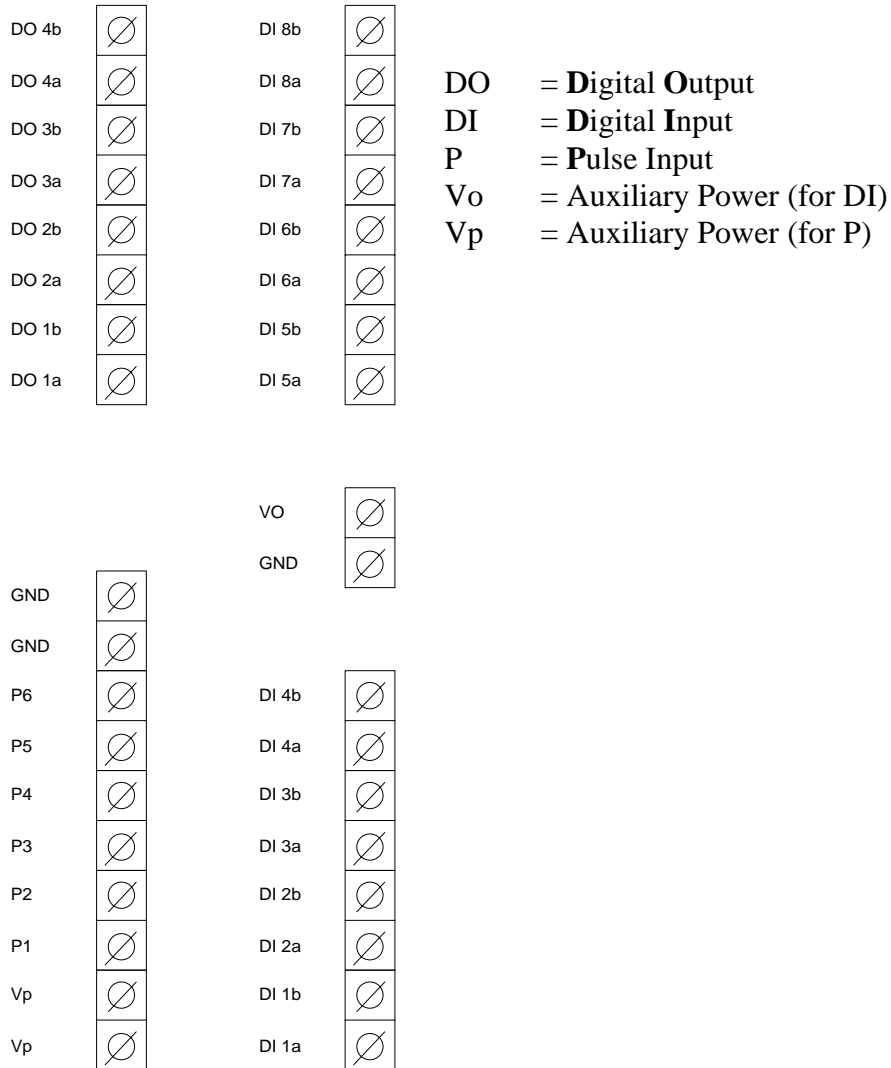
DO 4b
DO 4a
DO 3b
DO 3a
DO 2b
DO 2a
DO 1b
DO 1a

DI 8b
DI 8a
DI 7b
DI 7a
DI 6b
DI 6a
DI 5b
DI 5a

DO = Digital Output
DI = Digital Input
P = Pulse Input
Vo = Auxiliary Power (for DI)
Vp = Auxiliary Power (for P)

VO
GND

GND
GND
P6
P5
P4
P3
P2
P1
Vp
Vp

DI 4b
DI 4a
DI 3b
DI 3a
DI 2b
DI 2a
DI 1b
DI 1a